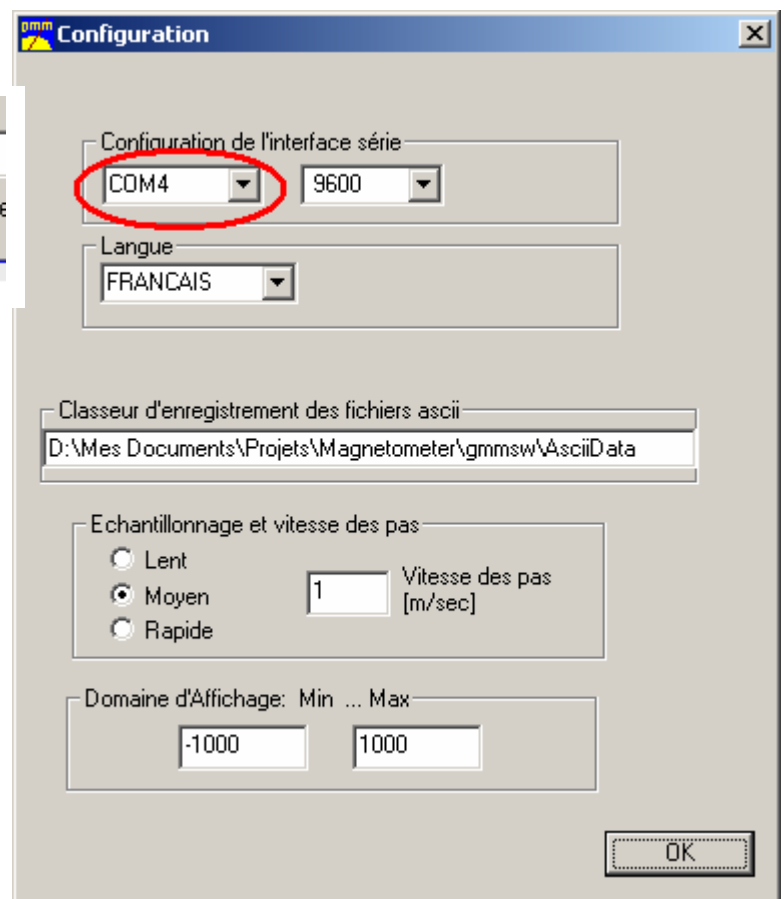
gmm Configuration

Configuration de l'interface série
COM4
9600

Langue
FRANCAIS

Classeur d'enregistrement des fichiers ascii
D:\Mes Documents\Projets\Magnetometer\gmmsw\AsciiData

Echantillonnage et vitesse des pas
Lent
Moyen
Rapide
1
Vitesse des pas [m/sec]

Domaine d'Affichage: Min ... Max
-1000
1000

OK